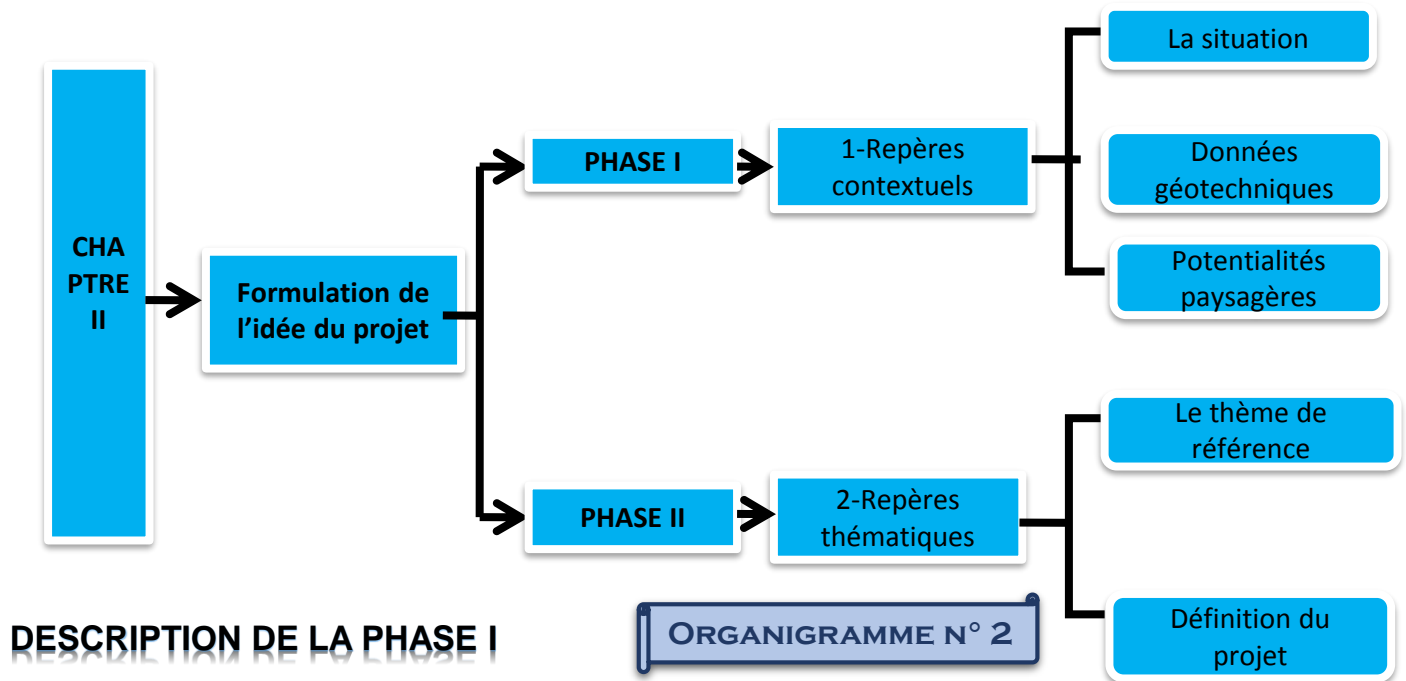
CHAPTRE II

Formulation de l'idée du projet

PHASE I

1-Repères contextuels

La situation

Données géotechniques

Potentialités paysagères

PHASE II

2-Repères thématiques

Le thème de référence

Définition du projet

DESCRIPTION DE LA PHASE I

ORGANIGRAMME N° 2